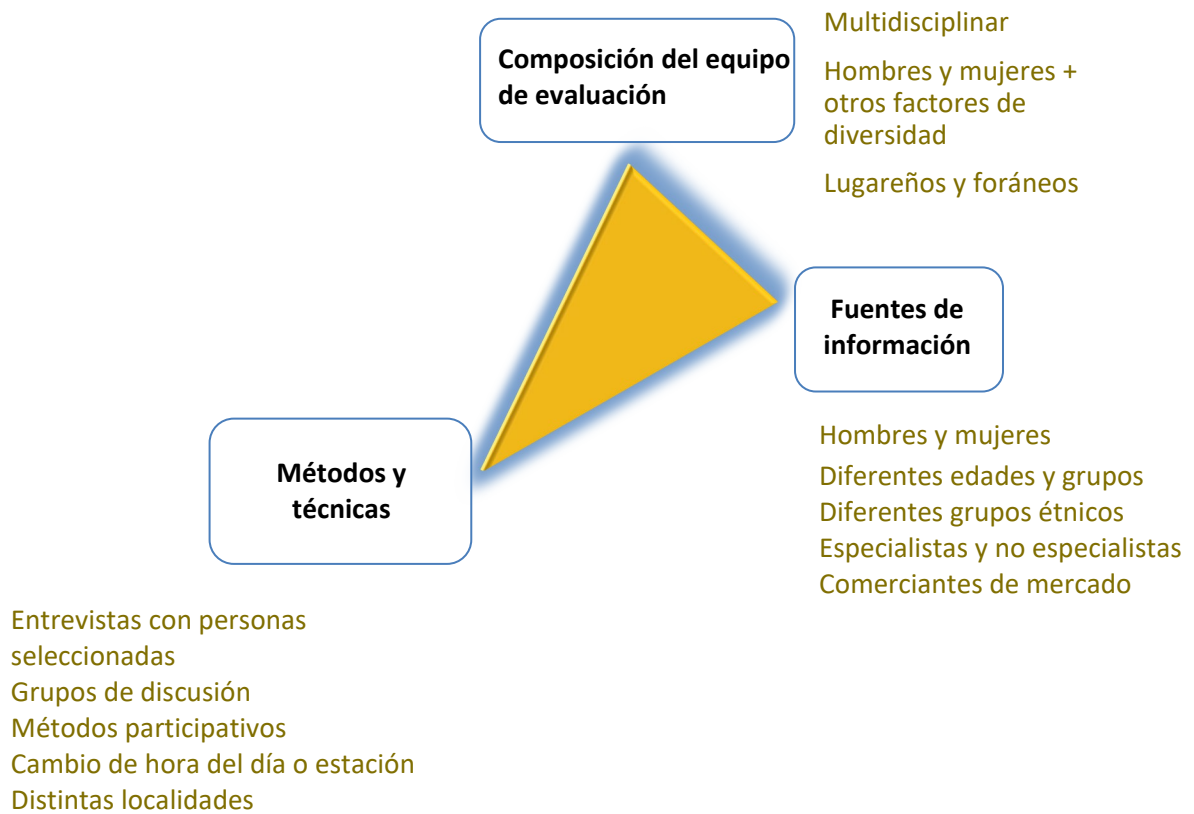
Composición del equipo de evaluación

Multidisciplinar

Hombres y mujeres + otros factores de diversidad

Lugareños y foráneos

Fuentes de información

Hombres y mujeres
Diferentes edades y grupos
Diferentes grupos étnicos
Especialistas y no especialistas
Comerciantes de mercado

Métodos y técnicas

Entrevistas con personas seleccionadas
Grupos de discusión
Métodos participativos
Cambio de hora del día o estación
Distintas localidades